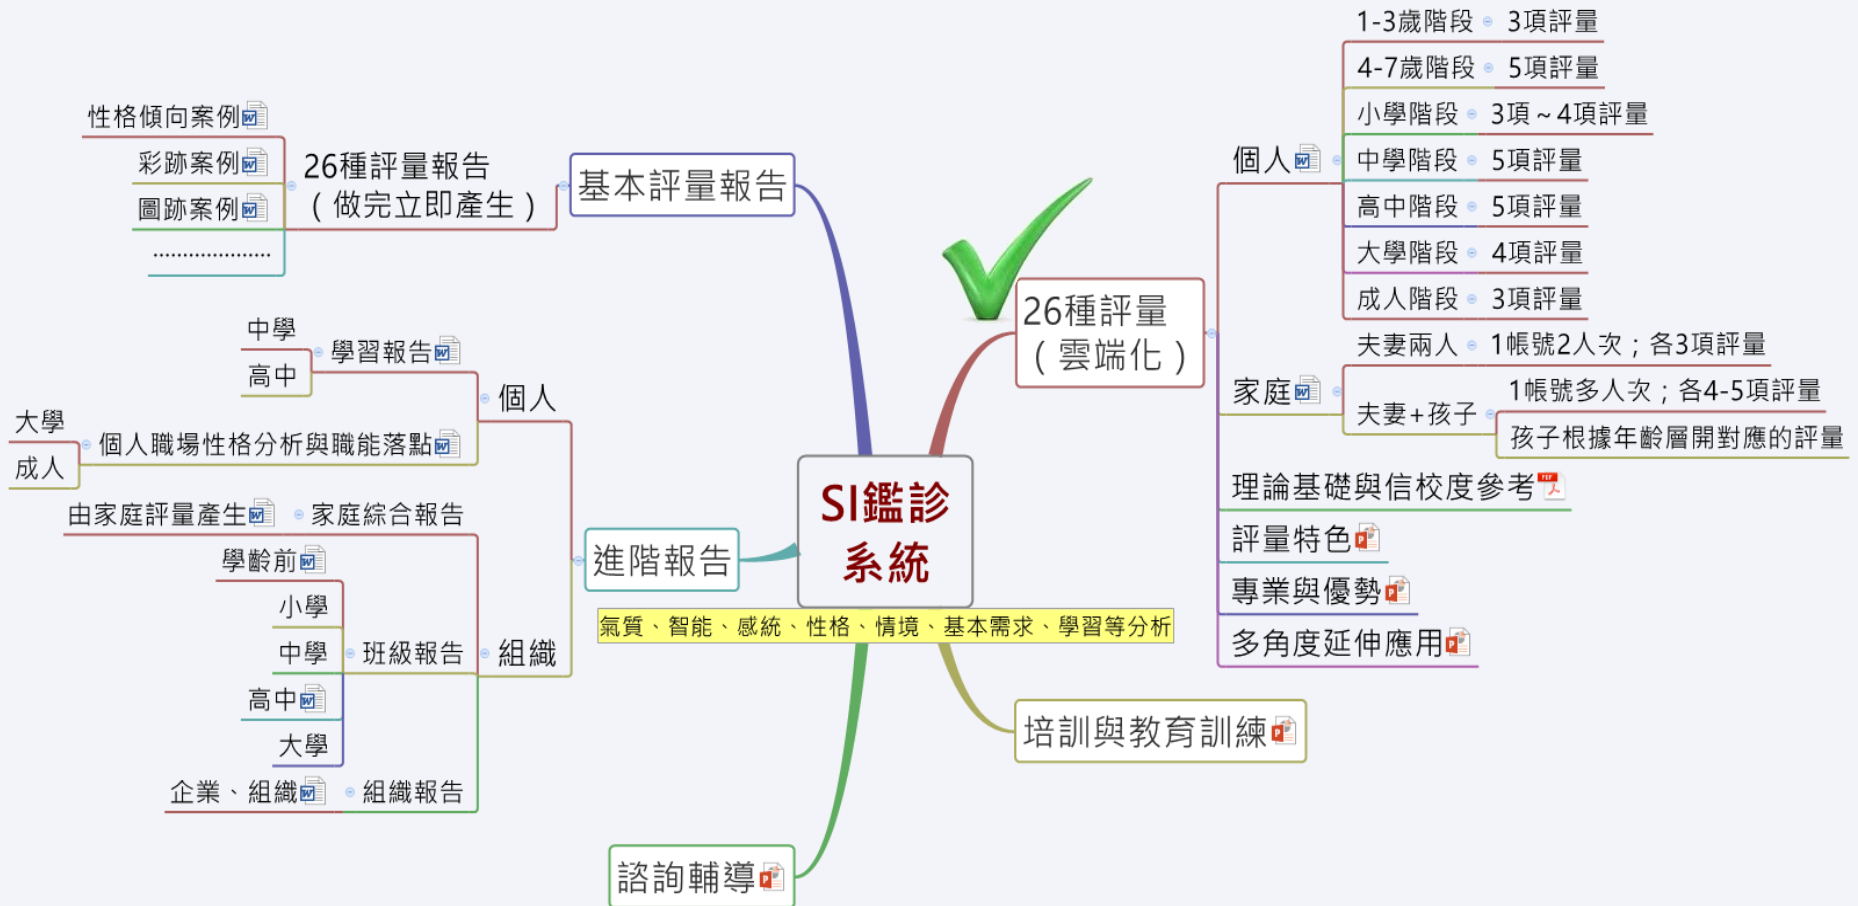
SI鑑診系統

氣質、智能、感統、性格、情境、基本需求、學習等分析

基本評量報告
26種評量報告（做完立即產生）
性格傾向案例
彩跡案例
圖跡案例
.....................

進階報告
個人
學習報告
中學
高中
個人職場性格分析與職能落點
大學
成人
組織
家庭綜合報告
由家庭評量產生
班級報告
學齡前
小學
中學
高中
大學
組織報告
企業、組織

諮詢輔導

26種評量（雲端化）
個人
1-3歲階段 3項評量
4-7歲階段 5項評量
小學階段 3項～4項評量
中學階段 5項評量
高中階段 5項評量
大學階段 4項評量
成人階段 3項評量
家庭
夫妻兩人 1帳號2人次；各3項評量
夫妻+孩子
1帳號多人次；各4-5項評量
孩子根據年齡層開對應的評量
理論基礎與信校度參考
評量特色
專業與優勢
多角度延伸應用

培訓與教育訓練